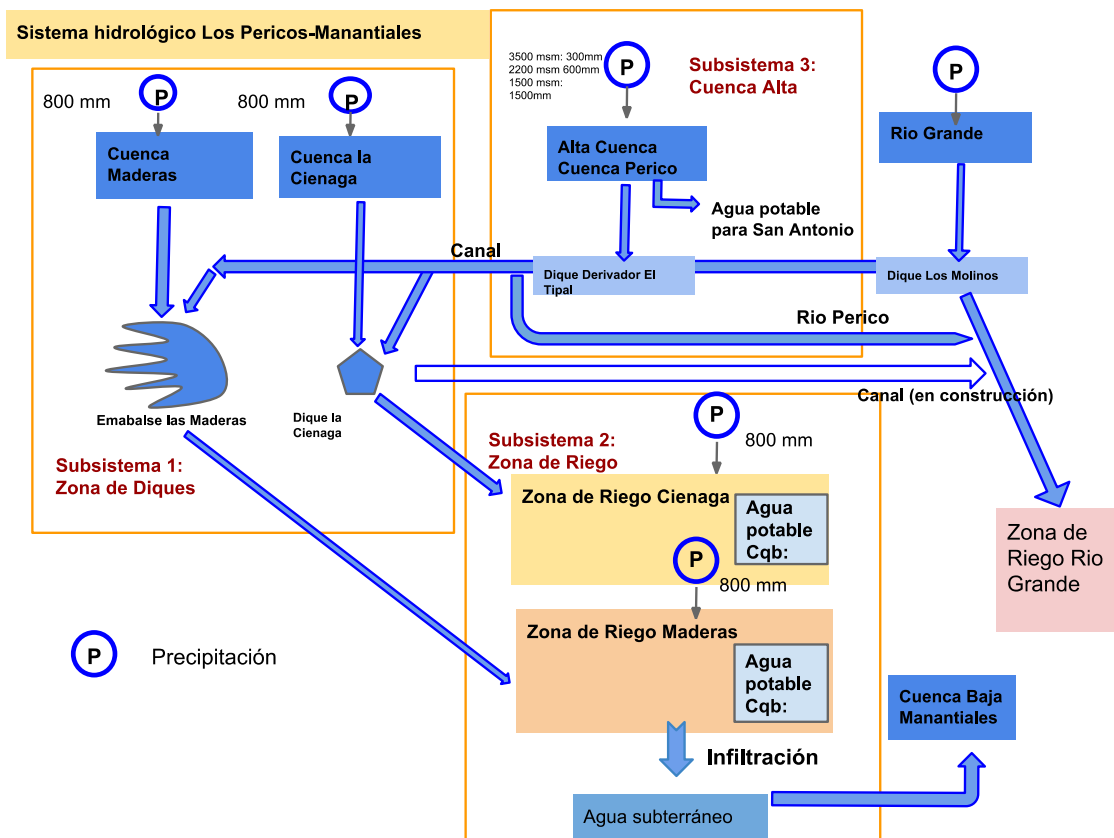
Sistema hidrológico Los Pericos-Manantiales

800 mm
P
Cuenca Maderas

800 mm
P
Cuenca la Cienaga

Emabalse las Maderas

Dique la Cienaga

Subsistema 1: Zona de Diques

3500 msm: 300mm
2200 msm 600mm
1500 msm:
1500mm
P
Alta Cuenca Cuenca Perico

Subsistema 3: Cuenca Alta

Agua potable para San Antonio

P
Rio Grande

Canal

Dique Derivador El Tipal

Dique Los Molinos

Rio Perico

Canal (en construcción)

Subsistema 2: Zona de Riego

P
800 mm

Zona de Riego Cienaga
Agua potable Cqb:

P
800 mm

Zona de Riego Maderas
Agua potable Cqb:

Zona de Riego Rio Grande

Cuenca Baja Manantiales

P
Precipitación

Infiltración

Agua subterráneo